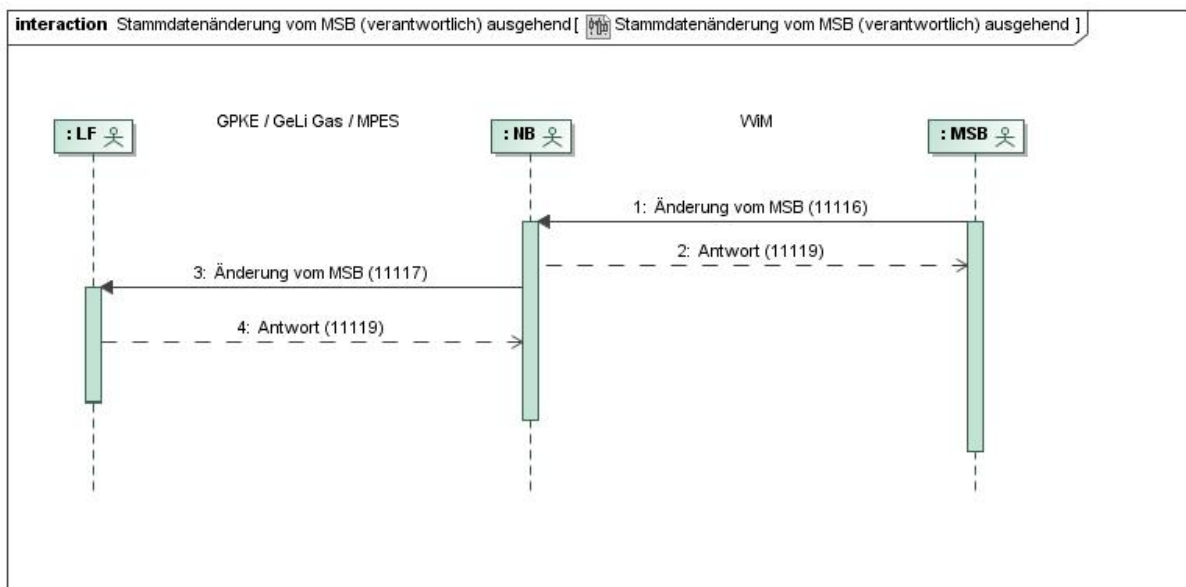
**interaction** Stammdatenänderung vom MSB (verantwortlich) ausgehend [ Stammdatenänderung vom MSB (verantwortlich) ausgehend ]

GPKE / GeLi Gas / MPES

WiM

: LF

: NB

: MSB

1: Änderung vom MSB (11116)

2: Antwort (11119)

3: Änderung vom MSB (11117)

4: Antwort (11119)